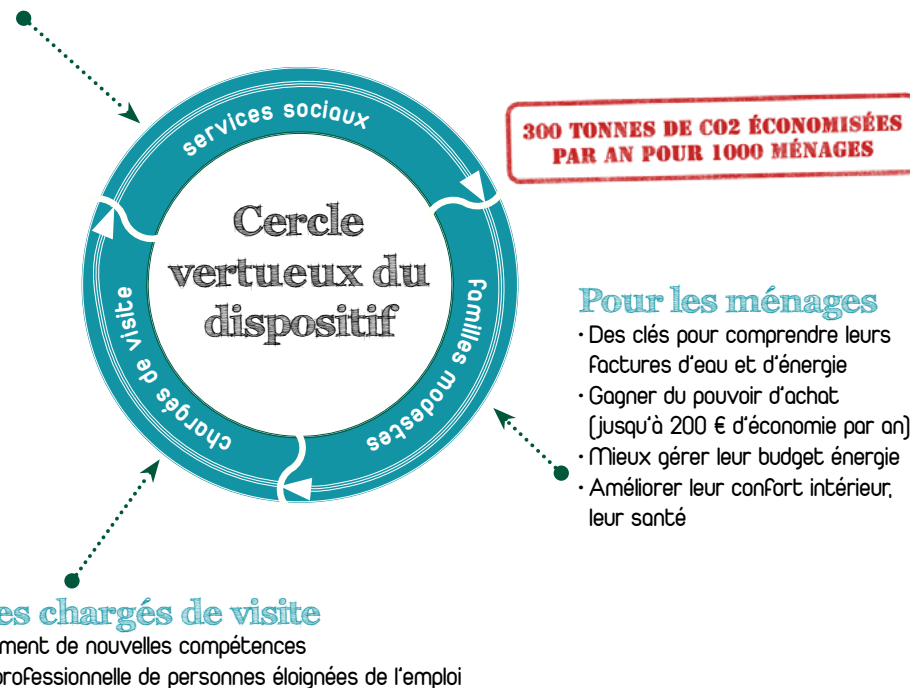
services sociaux

familles modestes

chargés de visite

Cercle vertueux du dispositif

300 TONNES DE CO2 ÉCONOMISÉES PAR AN POUR 1000 MÉNAGES

Pour les ménages
• Des clés pour comprendre leurs factures d'eau et d'énergie
• Gagner du pouvoir d'achat (jusqu'à 200 € d'économie par an)
• Mieux gérer leur budget énergie
• Améliorer leur confort intérieur, leur santé

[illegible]es chargés de visite
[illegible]ment de nouvelles compétences
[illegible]professionnelle de personnes éloignées de l'emploi